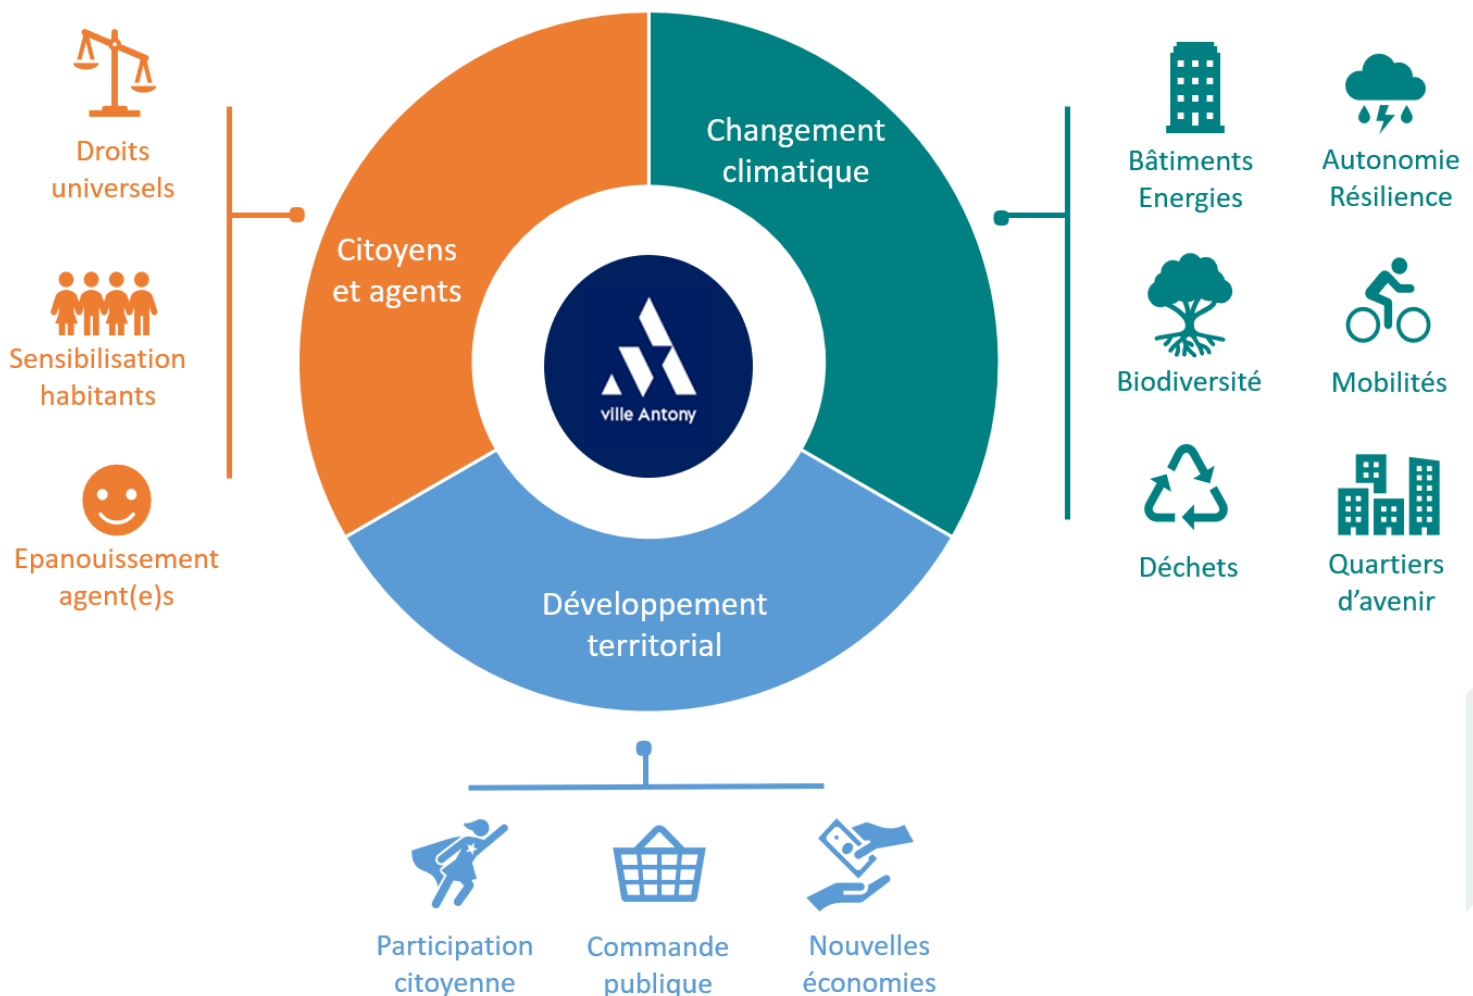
Droits universels

Sensibilisation habitants

Epanouissement agent(e)s

Citoyens et agents

Changement climatique

ville Antony

Développement territorial

Bâtiments Energies

Autonomie Résilience

Biodiversité

Mobilités

Déchets

Quartiers d'avenir

Participation citoyenne

Commande publique

Nouvelles économies